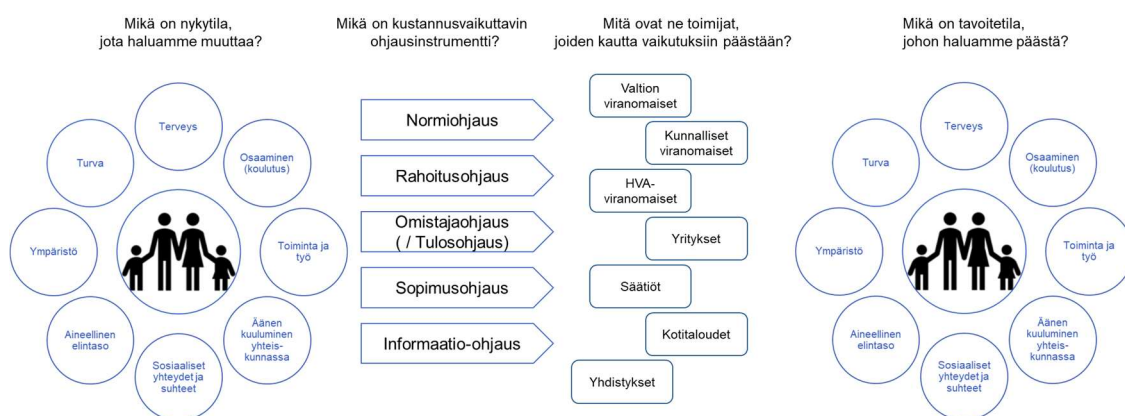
Mikä on nykytila, jota haluamme muuttaa?

Terveys
Turva
Osaaminen (koulutus)
Ympäristö
Toiminta ja työ
Aineellinen elintaso
Äänen kuuluminen yhteiskunnassa
Sosiaaliset yhteydet ja suhteet

Mikä on kustannusvaikuttavin ohjausinstrumentti?

Normiohjaus
Rahoitusohjaus
Omistajaohjaus ( / Tulosohjaus)
Sopimusohjaus
Informaatio-ohjaus

Mitä ovat ne toimijat, joiden kautta vaikutuksiin päästään?

Valtion viranomaiset
Kunnalliset viranomaiset
HVA-viranomaiset
Yritykset
Säätiöt
Kotitaloudet
Yhdistykset

Mikä on tavoitetila, johon haluamme päästä?

Terveys
Turva
Osaaminen (koulutus)
Ympäristö
Toiminta ja työ
Aineellinen elintaso
Äänen kuuluminen yhteiskunnassa
Sosiaaliset yhteydet ja suhteet